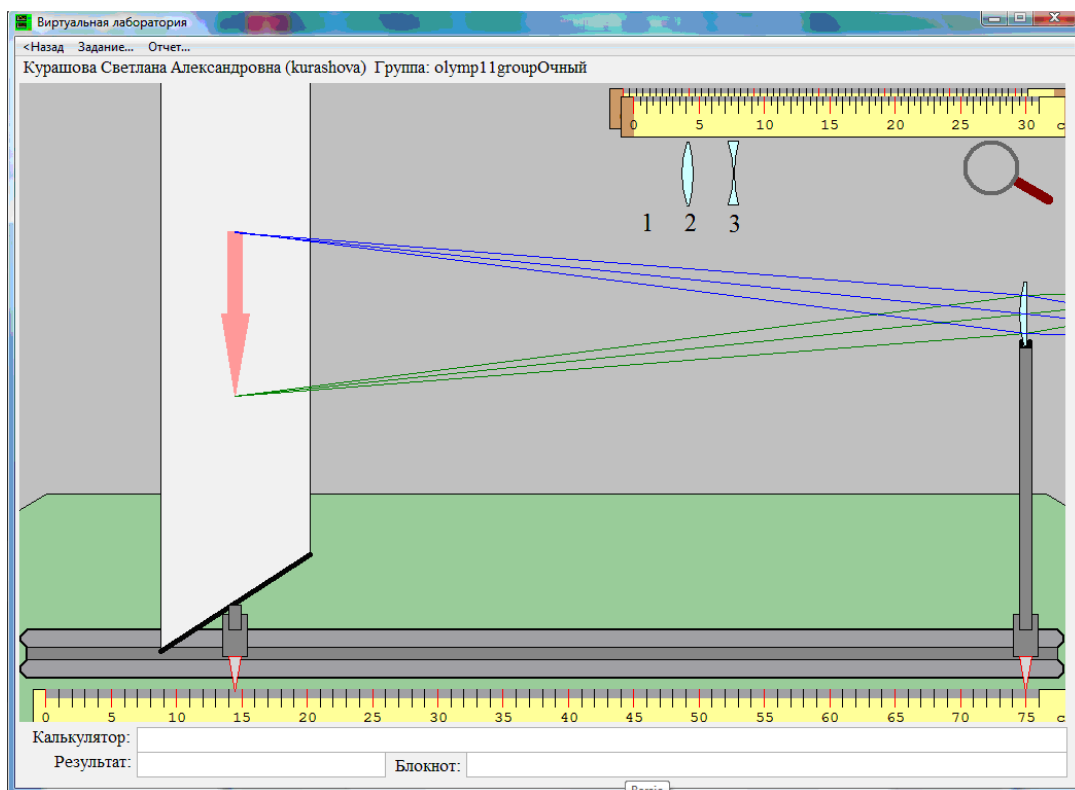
Виртуальная лаборатория

<Назад Задание... Отчет...

Курашова Светлана Александровна (kurashova) Группа: olymp11groupОчный

0 5 10 15 20 25 30 c

1 2 3

0 5 10 15 20 25 30 35 40 45 50 55 60 65 70 75 c

Калькулятор:

Результат:

Блокнот: